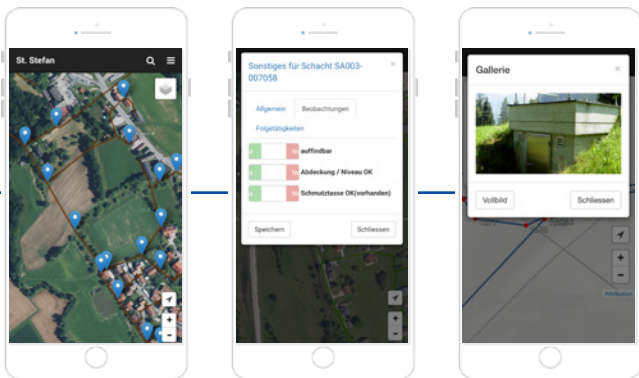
St. Stefan

Sonstiges für Schacht SA003-007058

×

Allgemein

Beobachtungen

Folgetätigkeiten

auffindbar

Abdeckung / Niveau OK

Schmutztasse OK(vorhanden)

Speichern

Schliessen

Gallerie

×

Vollbild

Schliessen